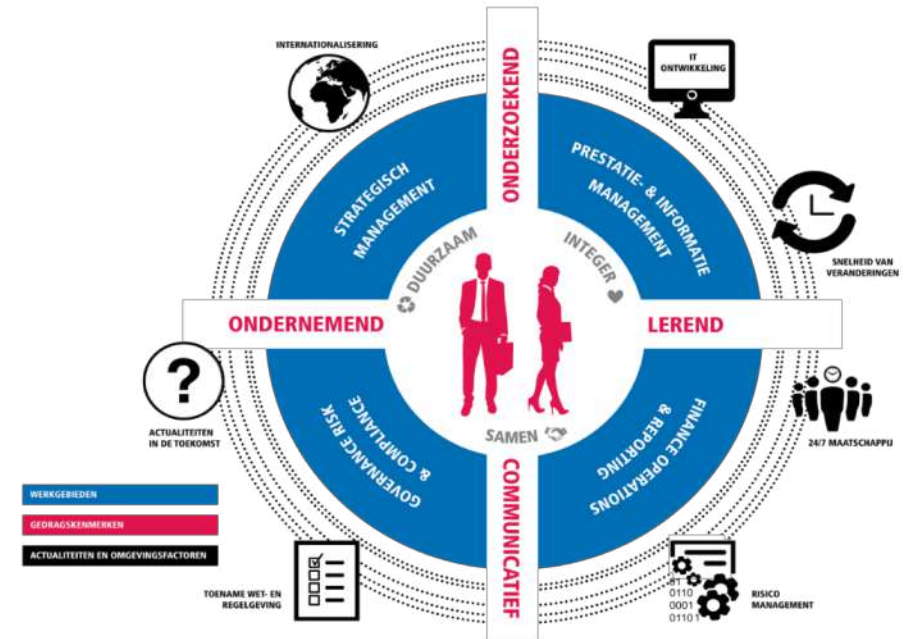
INTERNATIONALISERING

IT ONTWIKKELING

ONDERZOEKEND

STRATEGISCH MANAGEMENT

PRESTATIE- & INFORMATIE MANAGEMENT

SNELHEID VAN VERANDERINGEN

DUURZAAM

INTEGER

ONDERNEMEND

LEREND

ACTUALITEITEN IN DE TOEKOMST

GOVERNANCE RISK & COMPLIANCE

FINANCE OPERATIONS & REPORTING

SAMEN

24/7 MAATSCHAPPIJ

COMMUNICATIEF

WERKGEBIEDEN

GEDRAGSKENMERKEN

ACTUALITEITEN EN OMGEVINGSFACTOREN

TOENAME WET- EN REGELGEVING

01
0110
0001
01101

RISICO MANAGEMENT